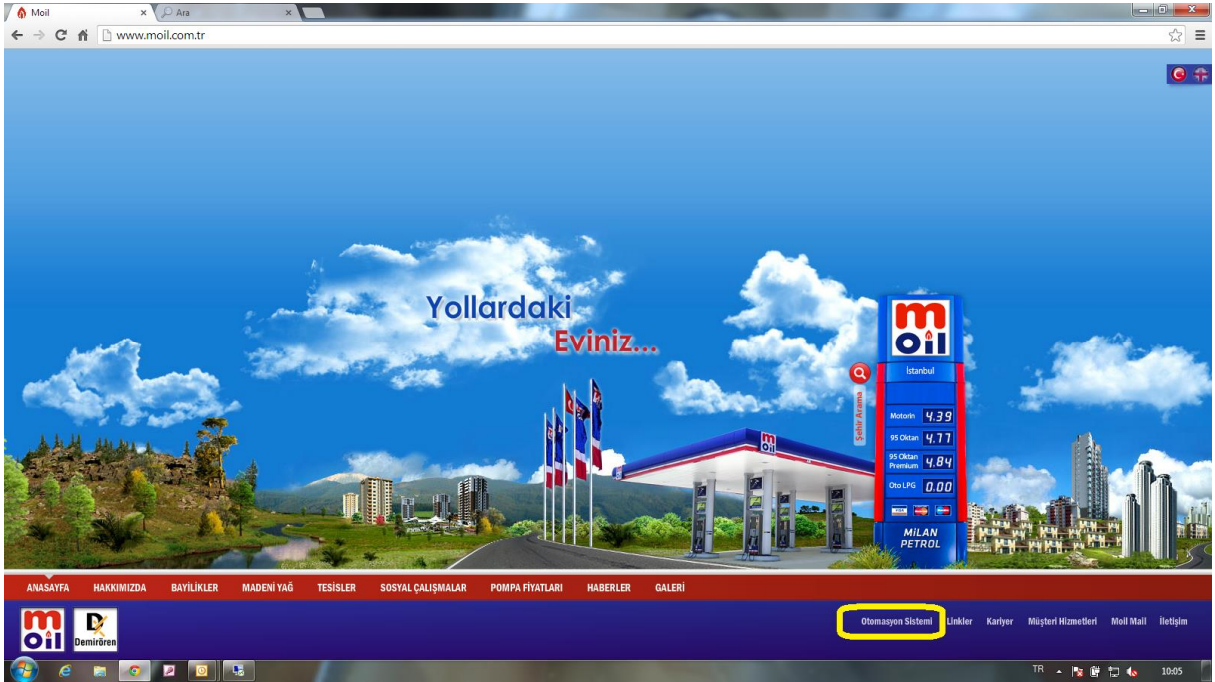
Moil
Ara
www.moil.com.tr

Yollardaki
Eviniz...

moil
İstanbul
Şehir Arama
Motorin 4.39
95 Oktan 4.77
95 Oktan Premium 4.84
Oto LPG 0.00
MİLAN PETROL

ANASAYFA HAKKIMIZDA BAYİLİKLER MADENİ YAĞ TESİSLER SOSYAL ÇALIŞMALAR POMPA FİYATLARI HABERLER GALERİ

moil
Demirören

Otomasyon Sistemi Linkler Kariyer Müşteri Hizmetleri Moil Mail İletişim

TR
10:05